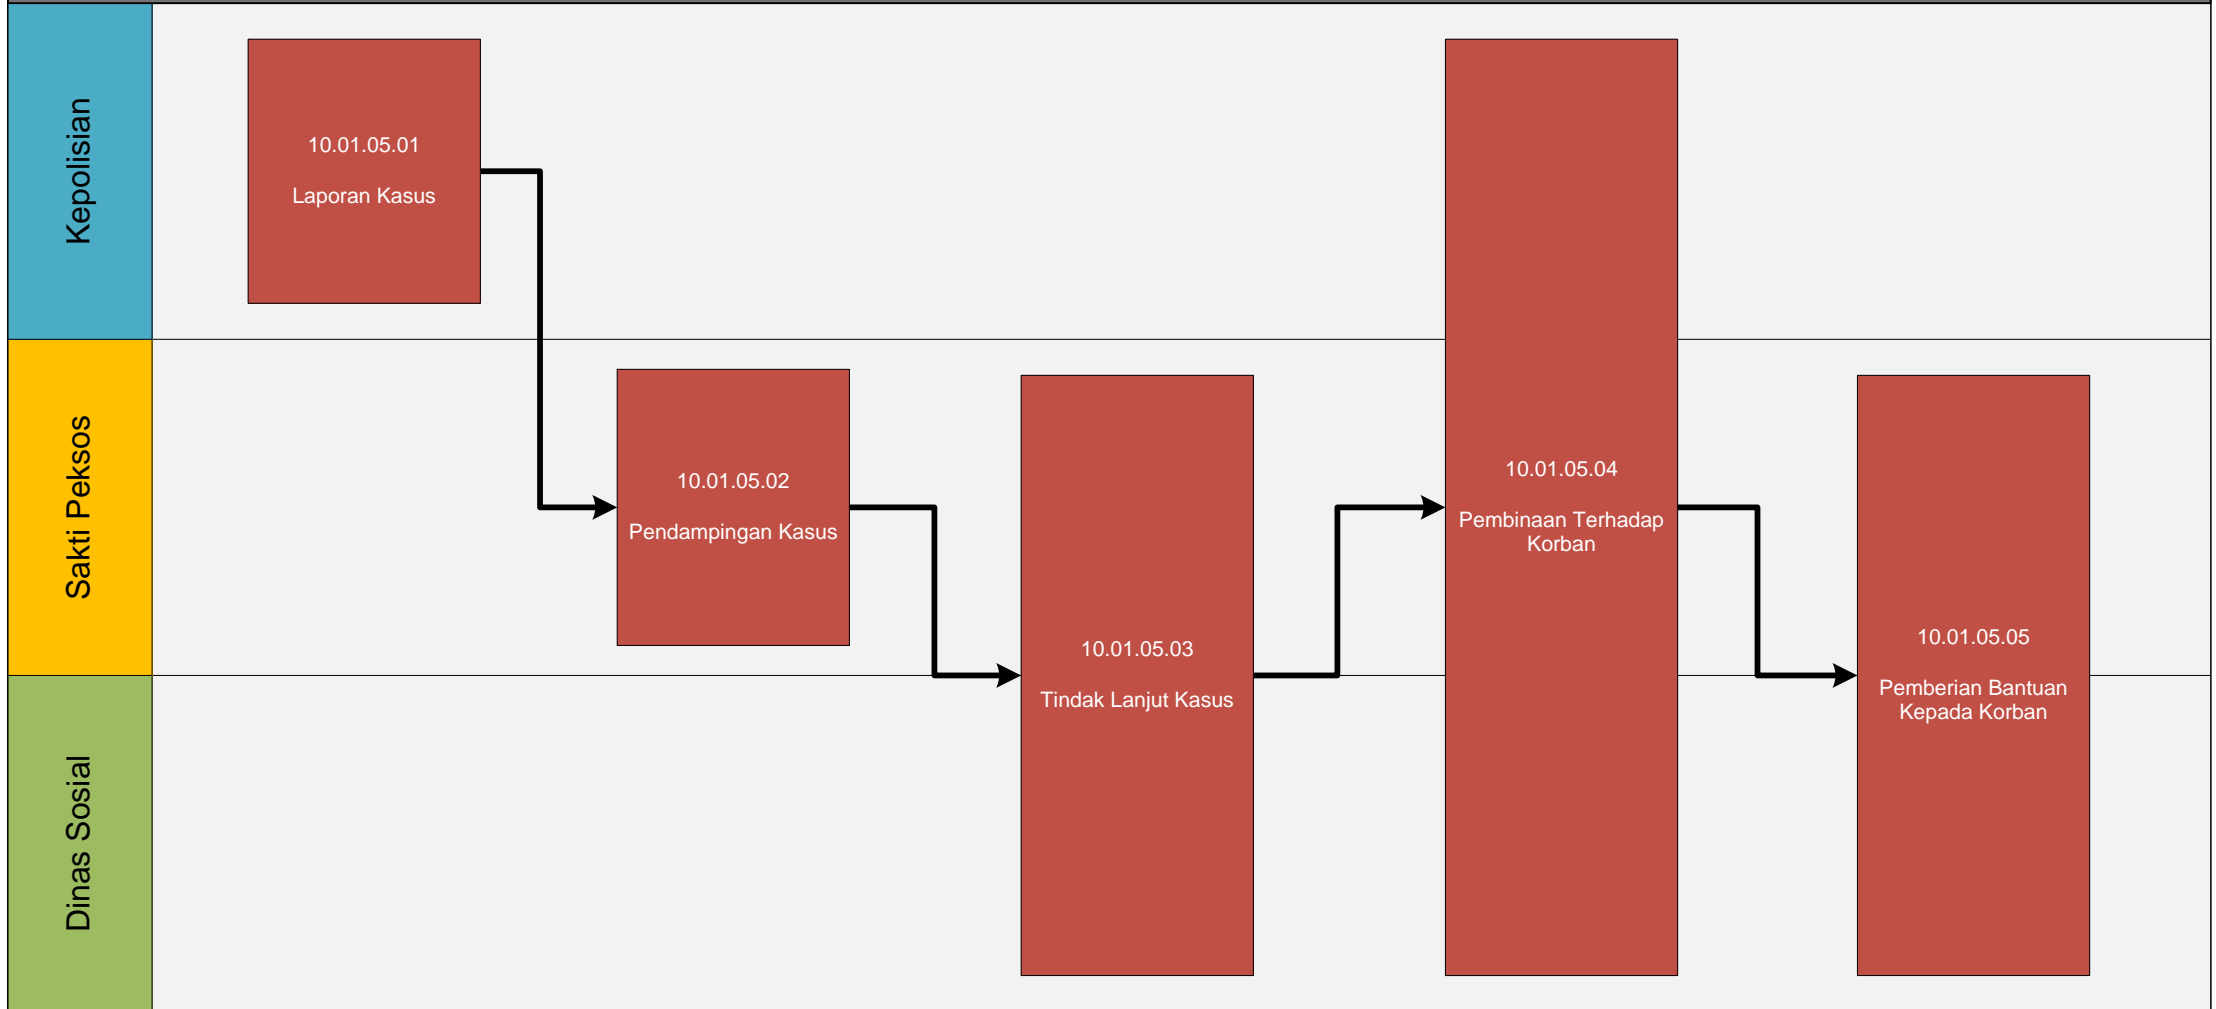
Kepolisian

Sakti Peksos

Dinas Sosial

10.01.05.01

Laporan Kasus

10.01.05.02

Pendampingan Kasus

10.01.05.03

Tindak Lanjut Kasus

10.01.05.04

Pembinaan Terhadap Korban

10.01.05.05

Pemberian Bantuan Kepada Korban